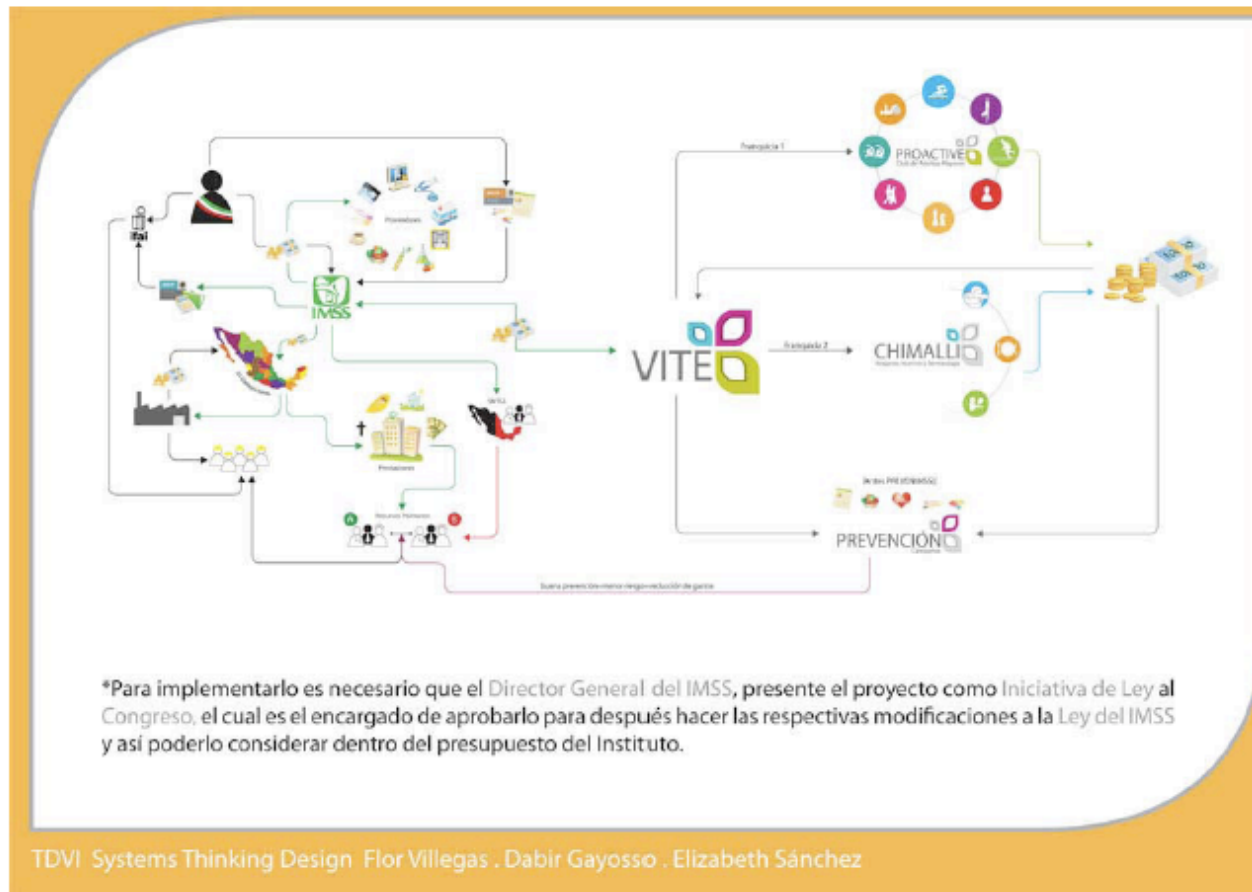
ifai

Proveedores

IMSS

Franquicia 1

PROACTIVE
Club de Adultos Mayores

VITE

Franquicia 2

CHIMALLI

Prestaciones

Recursos Humanos

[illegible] PREVENIMSS

PREVENCIÓN

Buena prevención menor riesgo reducción de gastos

*Para implementarlo es necesario que el Director General del IMSS, presente el proyecto como Iniciativa de Ley al Congreso, el cual es el encargado de aprobarlo para después hacer las respectivas modificaciones a la Ley del IMSS y así poderlo considerar dentro del presupuesto del Instituto.

TDVI Systems Thinking Design Flor Villegas . Dabir Gayosso . Elizabeth Sánchez